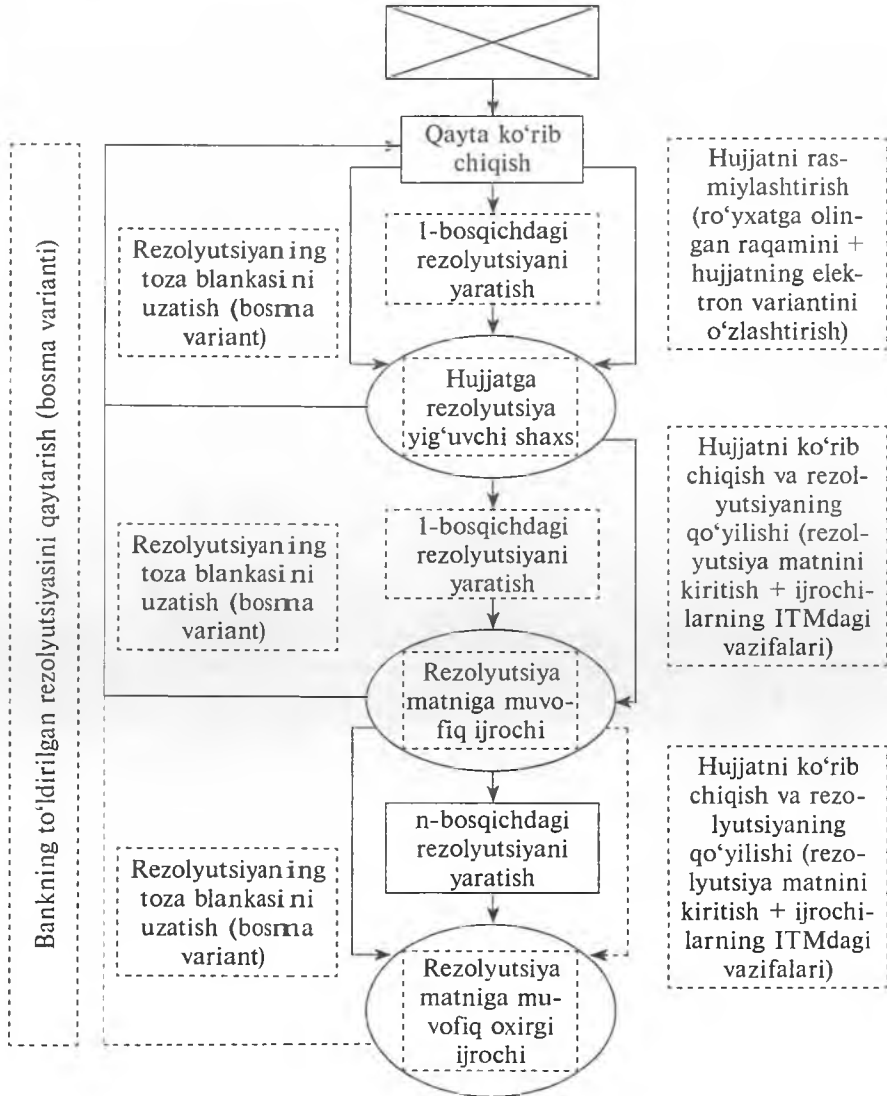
Banking to'ldirilgan rezolyutsiyasini qaytarish (bosma varianti)

Qayta ko'rib chiqish

Hujjatni rasmiylashtirish (ro'yxatga olingan raqamini + hujjatning elektron variantini o'zlashtirish)

Rezolyutsiyaning toza blankasini uzatish (bosma variant)

1-bosqichdagi rezolyutsiyani yaratish

Hujjatga rezolyutsiya yig'uvchi shaxs

Hujjatni ko'rib chiqish va rezolyutsiyaning qo'yilishi (rezolyutsiya matnini kiritish + ijrochilarning ITMdagi vazifalari)

Rezolyutsiyaning toza blankasini uzatish (bosma variant)

1-bosqichdagi rezolyutsiyani yaratish

Rezolyutsiya matniga muvofiq ijrochi

Hujjatni ko'rib chiqish va rezolyutsiyaning qo'yilishi (rezolyutsiya matnini kiritish + ijrochilarning ITMdagi vazifalari)

n-bosqichdagi rezolyutsiyani yaratish

Rezolyutsiyaning toza blankasini uzatish (bosma variant)

Rezolyutsiya matniga muvofiq oxirgi ijrochi